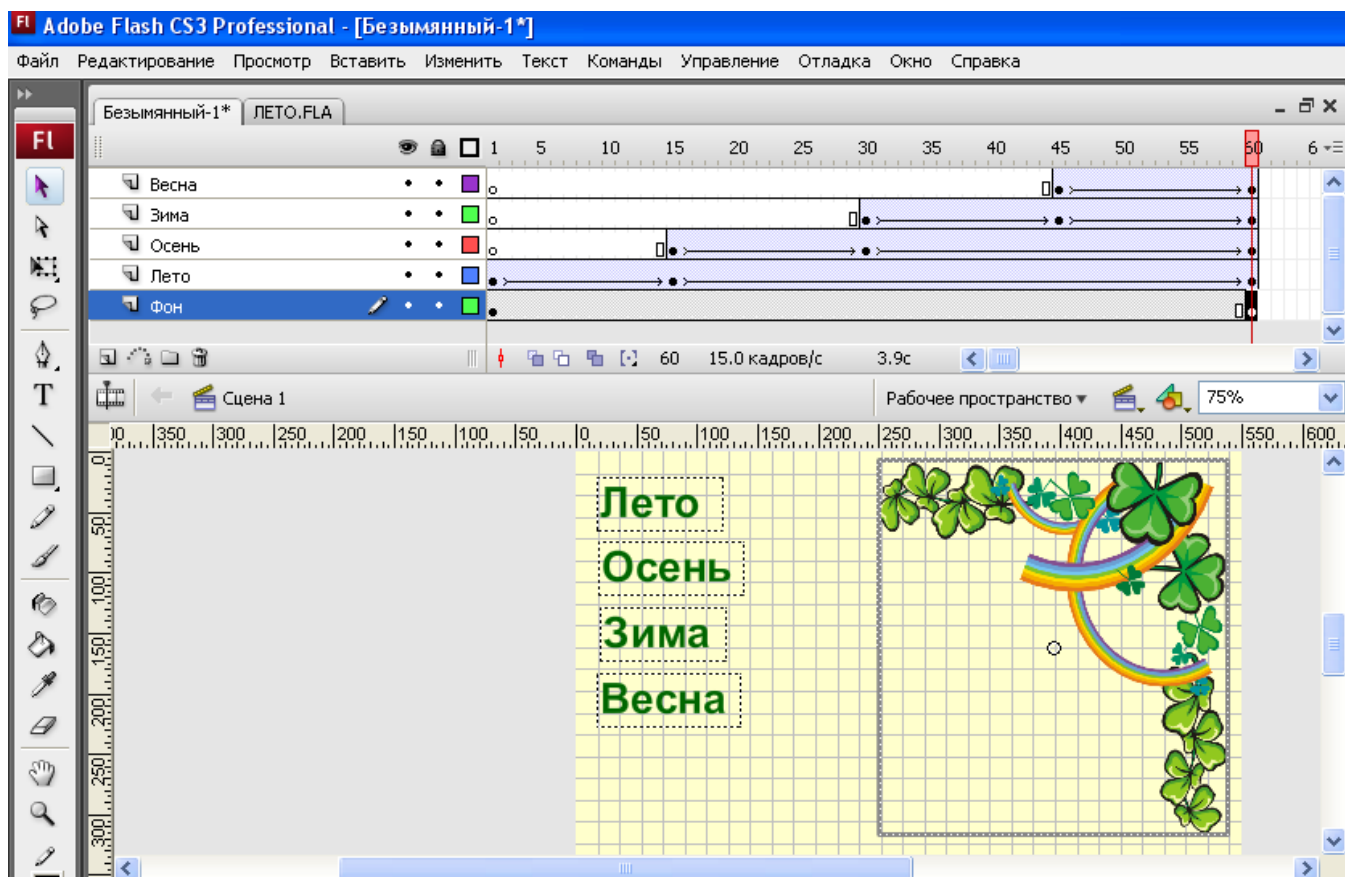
Fl Adobe Flash CS3 Professional - [Безымянный-1*]

Файл Редактирование Просмотр Вставить Изменить Текст Команды Управление Отладка Окно Справка

Безымянный-1* ЛЕТО.FLA

Fl

1 5 10 15 20 25 30 35 40 45 50 55 60 6

Весна
Зима
Осень
Лето
Фон

60 15.0 кадров/с 3.9с

Сцена 1

Рабочее пространство ▾ 75%

00 350 300 250 200 150 100 50 0 50 100 150 200 250 300 350 400 450 500 550 600

0 50 100 150 200 250 300

Лето

Осень

Зима

Весна